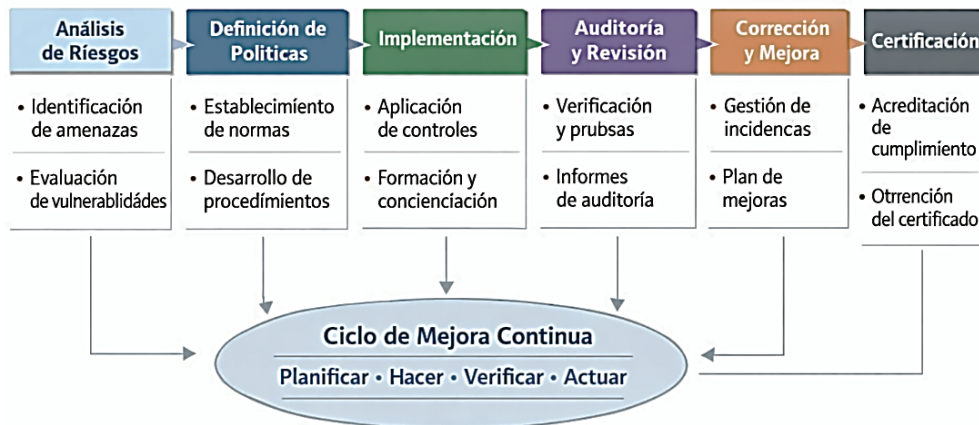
Análisis de Riesgos

• Identificación de amenazas

• Evaluación de vulnerablidádes

Definición de Politicas

• Establecimiento de normas

• Desarrollo de procedímientos

Implementación

• Aplicación de controles

• Formación y concienciación

Auditoría y Revisión

• Verificación y prubsas

• Informes de auditoría

Corrección y Mejora

• Gestión de incidencas

• Plan de mejoras

Certificación

• Acreditación de cumplimiento

• Otrrención del certificado

Ciclo de Mejora Continua

Planificar • Hacer • Verificar • Actuar